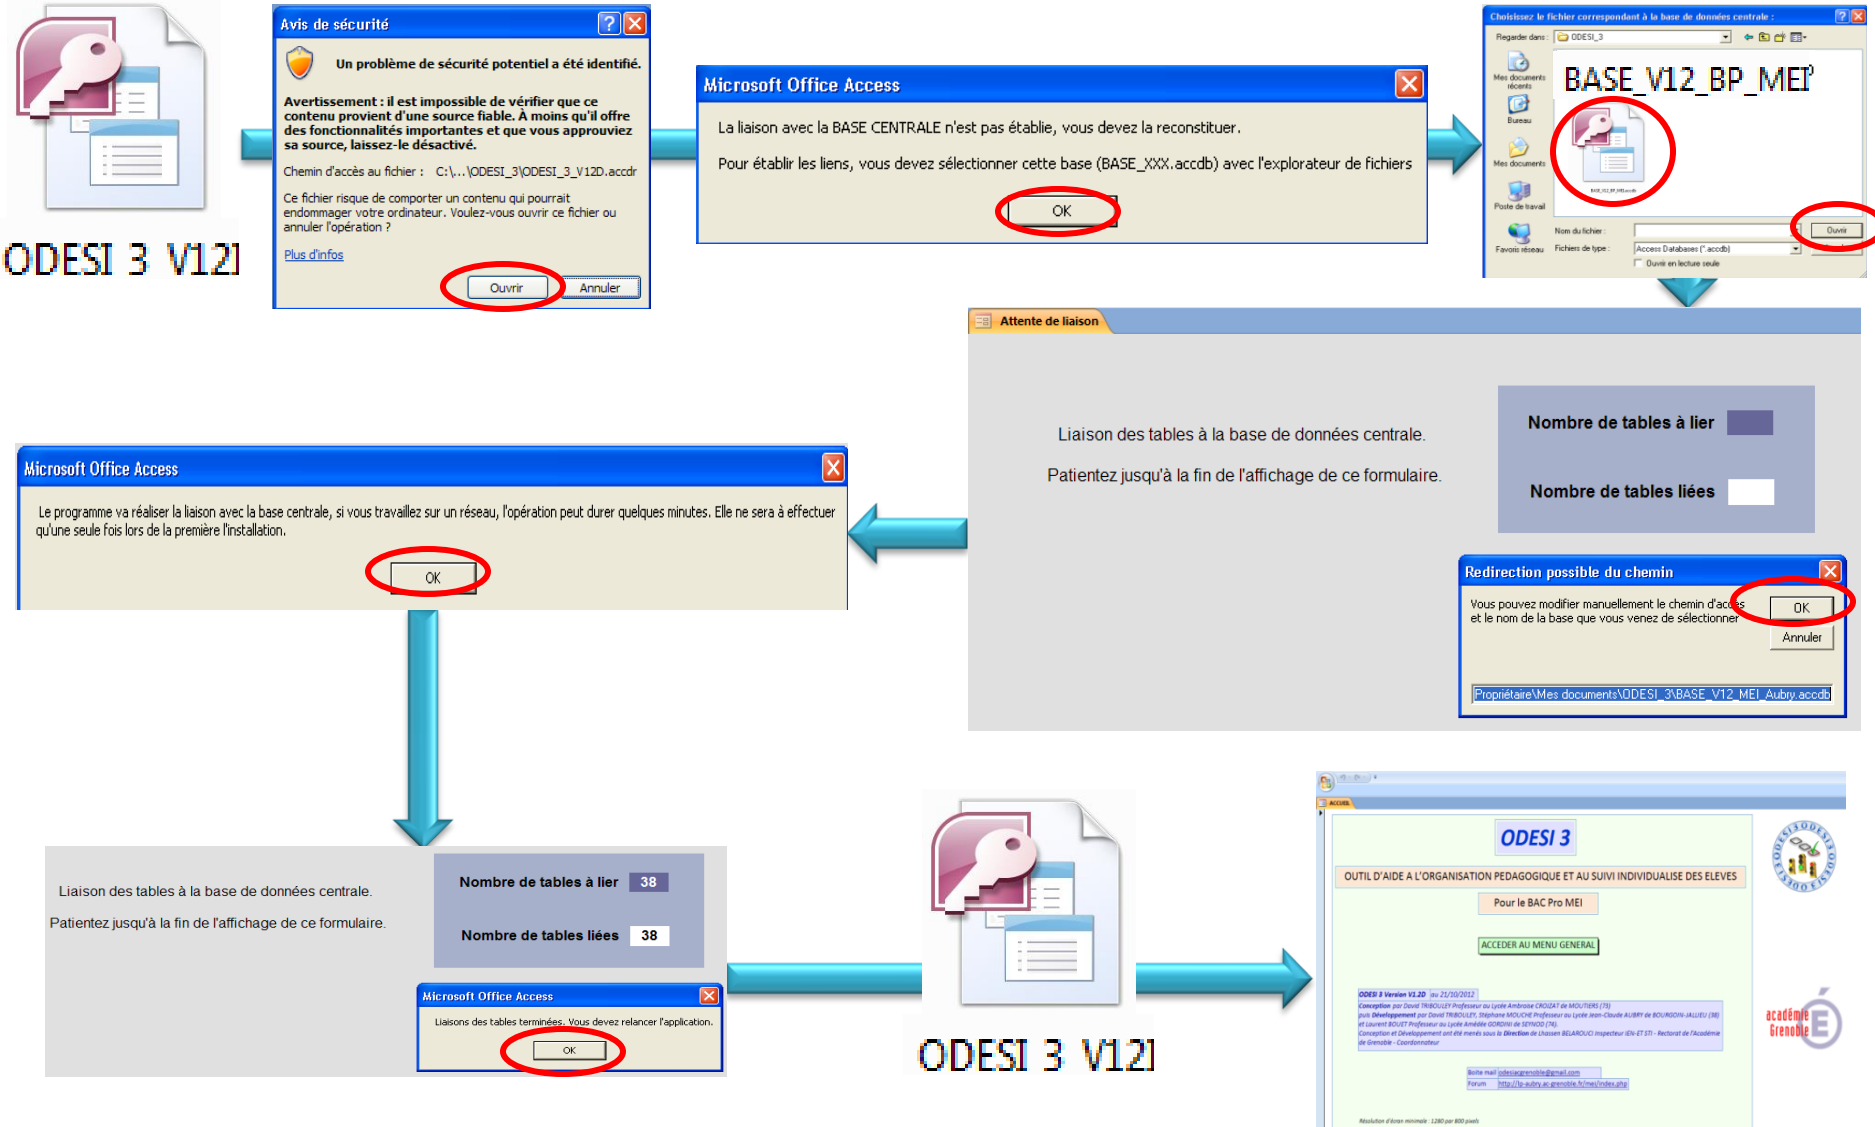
ODESI 3 V12I

Avis de sécurité

Un problème de sécurité potentiel a été identifié.

Avertissement : il est impossible de vérifier que ce contenu provient d'une source fiable. À moins qu'il offre des fonctionnalités importantes et que vous approuviez sa source, laissez-le désactivé.

Chemin d'accès au fichier : C:\...\ODESI_3\ODESI_3_V12D.accdr

Ce fichier risque de comporter un contenu qui pourrait endommager votre ordinateur. Voulez-vous ouvrir ce fichier ou annuler l'opération ?

Plus d'infos

Ouvrir Annuler

Microsoft Office Access

La liaison avec la BASE CENTRALE n'est pas établie, vous devez la reconstituer.

Pour établir les liens, vous devez sélectionner cette base (BASE_XXX.accdb) avec l'explorateur de fichiers

OK

Choisissez le fichier correspondant à la base de données centrale :

Regarder dans : ODESI_3

Mes documents récents

Bureau

Mes documents

Poste de travail

Favoris réseau

BASE_V12_BP_MEI

Nom du fichier :

Fichiers de type : Access Databases (*.accdb)

Ouvrir en lecture seule

Ouvrir

Attente de liaison

Liaison des tables à la base de données centrale.

Patientez jusqu'à la fin de l'affichage de ce formulaire.

Nombre de tables à lier

Nombre de tables liées

Redirection possible du chemin

Vous pouvez modifier manuellement le chemin d'accès et le nom de la base que vous venez de sélectionner

OK

Annuler

Propriétaire\Mes documents\ODESI_3\BASE_V12_MEI_Aubry.accdb

Microsoft Office Access

Le programme va réaliser la liaison avec la base centrale, si vous travaillez sur un réseau, l'opération peut durer quelques minutes. Elle ne sera à effectuer qu'une seule fois lors de la première l'installation.

OK

Liaison des tables à la base de données centrale.

Patientez jusqu'à la fin de l'affichage de ce formulaire.

Nombre de tables à lier 38

Nombre de tables liées 38

Microsoft Office Access

Liaisons des tables terminées. Vous devez relancer l'application.

OK

ODESI 3 V12I

ACCUEIL

ODESI 3

OUTIL D'AIDE A L'ORGANISATION PEDAGOGIQUE ET AU SUIVI INDIVIDUALISE DES ELEVES

Pour le BAC Pro MEI

ACCEDER AU MENU GENERAL

ODESI 3 Version V1.2D au 21/10/2012
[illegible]

académie Grenoble